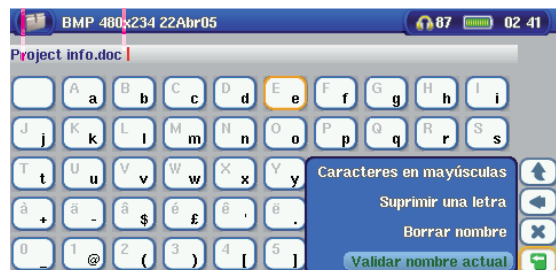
BMP 480x234 22Abr05

87 02 41

Project info.doc

A a B b C c D d E e F f G g H h I i

J j K k L l M m N n O o P p Q q R r S s

T t U u V v W w X x Y y

à + ä - â $ é £ ê ' ë .

0 _ 1 @ 2 ( 3 ) 4 [ 5 ]

Caracteres en mayúsculas

Suprimir una letra

Borrar nombre

Validar nombre actual